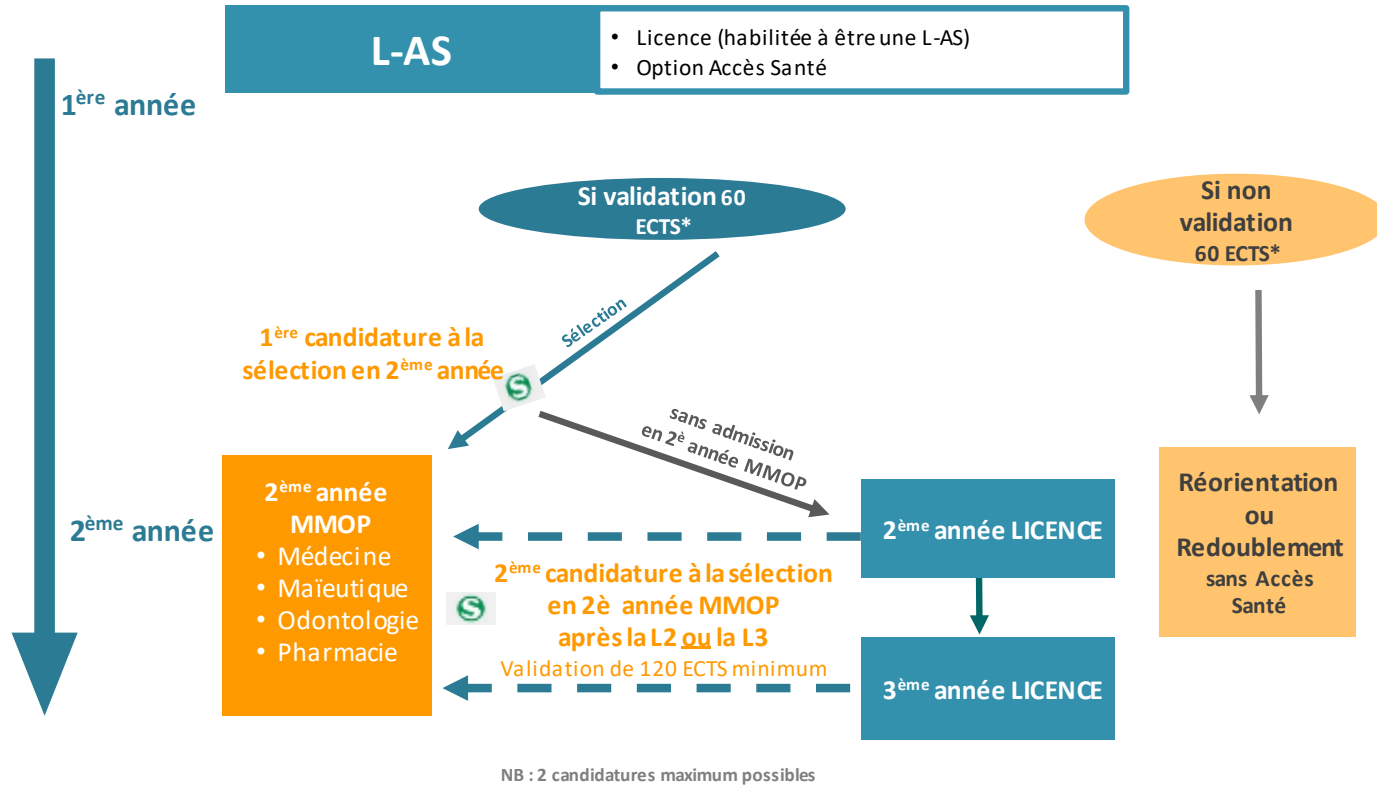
L-AS

- Licence (habilitée à être une L-AS)
- Option Accès Santé

1$^{ère}$ année

Si validation 60 ECTS*

Si non validation 60 ECTS*

Sélection

1$^{ère}$ candidature à la sélection en 2$^{ème}$ année

S

sans admission en 2$^{è}$ année MMOP

2$^{ème}$ année

2$^{ème}$ année MMOP
- Médecine
- Maïeutique
- Odontologie
- Pharmacie

2$^{ème}$ année LICENCE

Réorientation ou Redoublement sans Accès Santé

S

2$^{ème}$ candidature à la sélection en 2è année MMOP après la L2 ou la L3
Validation de 120 ECTS minimum

3$^{ème}$ année LICENCE

NB : 2 candidatures maximum possibles